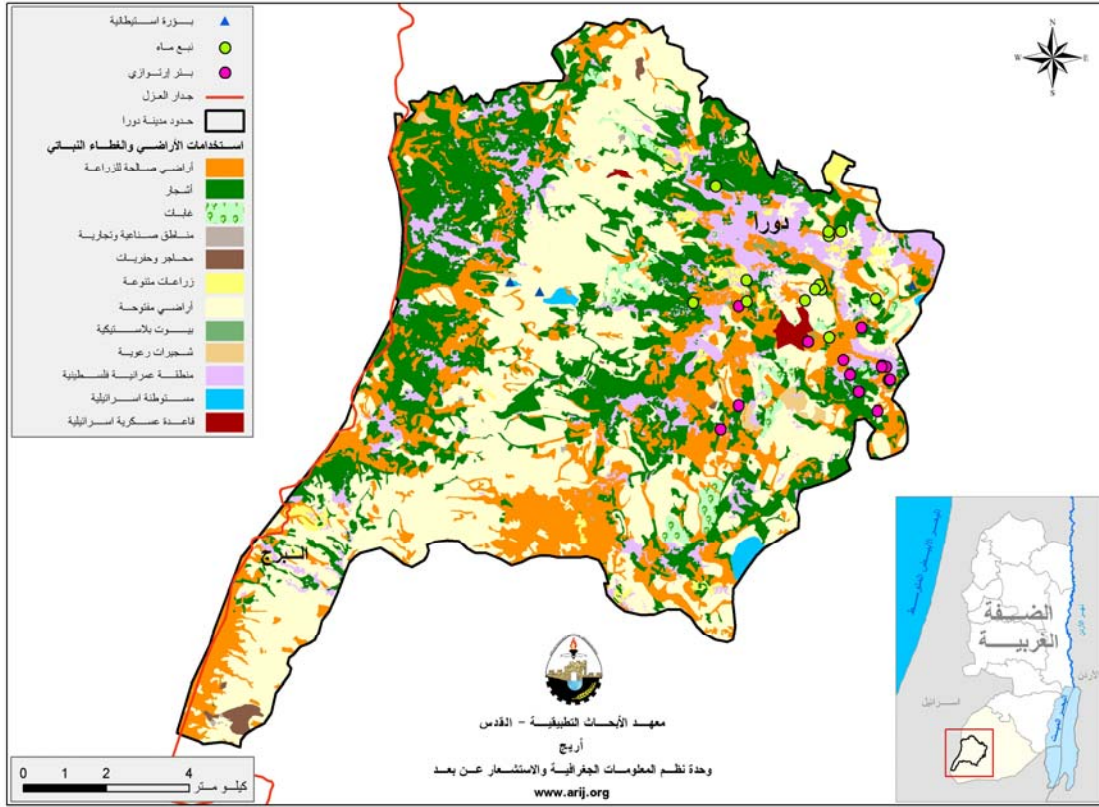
بـؤرة اسـتيطانية
نبـع مـاء
بـئر ارتـوازي
جدار العزل
حـدود مدينـة دورا
اسـتخدامات الأراضـي والغطـاء النبـاتي
أراضـي صـالحة للزراعـة
أشـجار
غابـات
منـاطق صـناعية وتجاريـة
محـاجر وحفريـات
زراعـات متنوعـة
أراضـي مفتوحـة
بيـوت بلاسـتيكية
شـجيرات رعويـة
منطقـة عمرانيـة فلسـطينية
مسـتوطنة اسـرائيلية
قاعـدة عسـكرية اسـرائيلية

N
W E
S

دورا

البرج

0 1 2 4
كيلـو متـر

معهـد الأبحـاث التطبيقيـة - القـدس
أريج
وحدة نظـم المعلومـات الجغرافيـة والاستشـعار عـن بعـد
www.arij.org

البحر الأبيض المتوسط
الضفـة الغربيـة
نهر الأردن
الأردن
اسـرائيل
البحر الميت